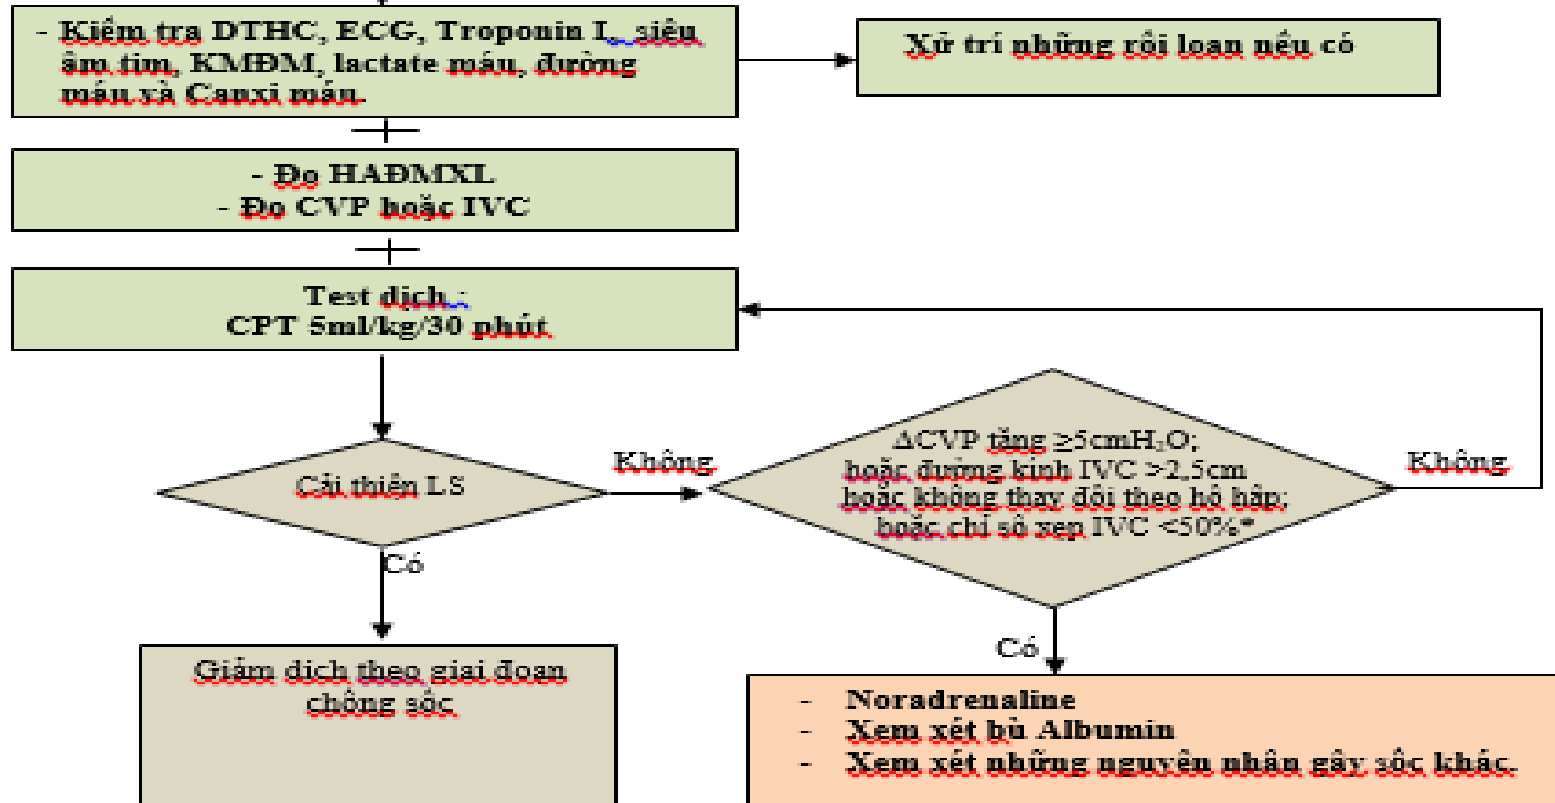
- Kiểm tra DTHC, ECG, Troponin I, siêu âm tim, KMĐM, lactate máu, đường máu và Canxi máu.

Xử trí những rối loạn nếu có

- Đo HAĐMXL
- Đo CVP hoặc IVC

Test dịch :
CPT 5ml/kg/30 phút

Cải thiện LS

Không

ΔCVP tăng ≥5cmH$_2$O;
hoặc đường kính IVC >2,5cm
hoặc không thay đổi theo hô hấp;
hoặc chỉ số xẹp IVC <50%*

Không

Có

Giảm dịch theo giai đoạn chống sốc

Có

- Noradrenaline
- Xem xét bù Albumin
- Xem xét những nguyên nhân gây sốc khác.